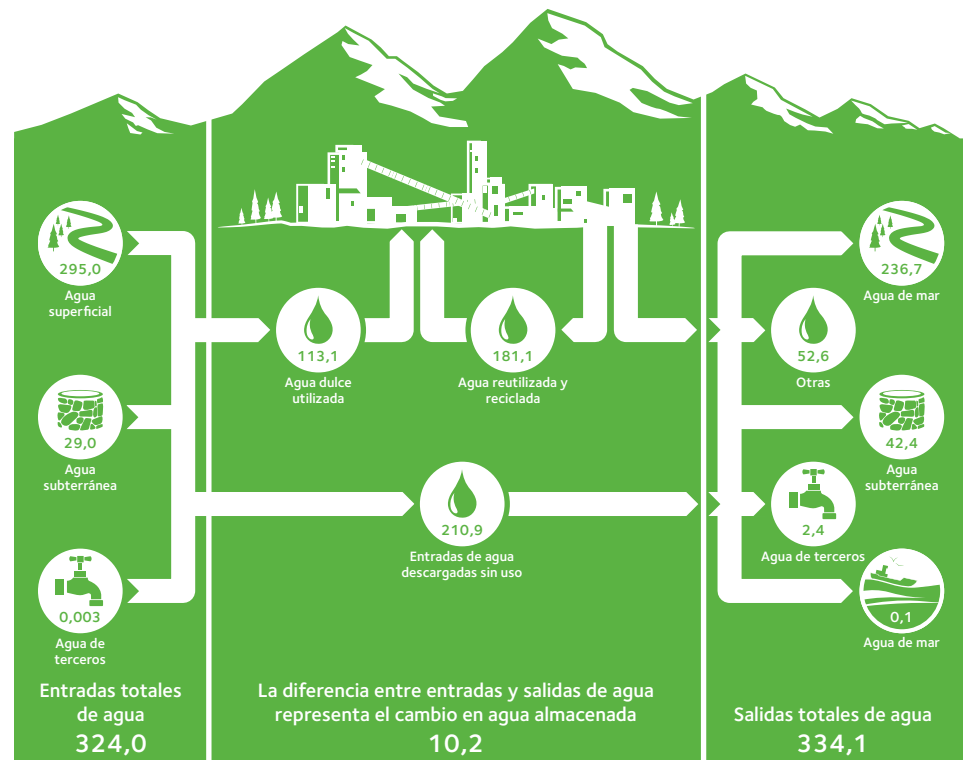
295,0
Agua superficial

29,0
Agua subterránea

0,003
Agua de terceros

Entradas totales de agua
324,0

113,1
Agua dulce utilizada

181,1
Agua reutilizada y reciclada

210,9
Entradas de agua descargadas sin uso

La diferencia entre entradas y salidas de agua representa el cambio en agua almacenada
10,2

236,7
Agua de mar

52,6
Otras

42,4
Agua subterránea

2,4
Agua de terceros

0,1
Agua de mar

Salidas totales de agua
334,1